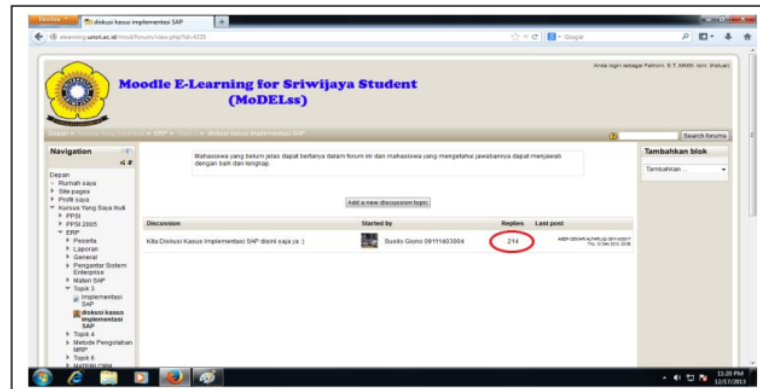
Firefox
diskusi kasus implementasi SAP
elearning.unsri.ac.id/mod/forum/view.php?id=4335
Google

Anda login sebagai Fathoni, S.T.,MMSI. (Keluar)

Moodle E-Learning for Sriwijaya Student
(MoDELss)

Depan ▸ Kursus Yang Saya Ikuti ▸ ERP ▸ Topik 3 ▸ diskusi kasus implementasi SAP
Search forums

Navigation
Depan
Rumah saya
Site pages
Profil saya
Kursus Yang Saya Ikuti
PPSI
PPSI 2005
ERP
Peserta
Laporan
General
Pengantar Sistem Enterprise
Materi SAP
Topik 3
Implementasi SAP
diskusi kasus implementasi SAP
Topik 4
Metode Pengolahan MRP
Topik 6
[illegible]

Mahasiswa yang belum jelas dapat bertanya dalam forum ini dan mahasiswa yang mengetahui jawabannya dapat menjawab dengan baik dan lengkap.

Add a new discussion topic

| Discussion | Started by | Replies | Last post |
|---|---|---|---|
| Kita Diskusi Kasus Implementasi SAP disini saja ya :) | Susilo Giono 09111403004 | 214 | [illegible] Thu, 12 Dec 2013, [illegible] |

Tambahkan blok
Tambahkan ...

11:20 PM
12/17/2013